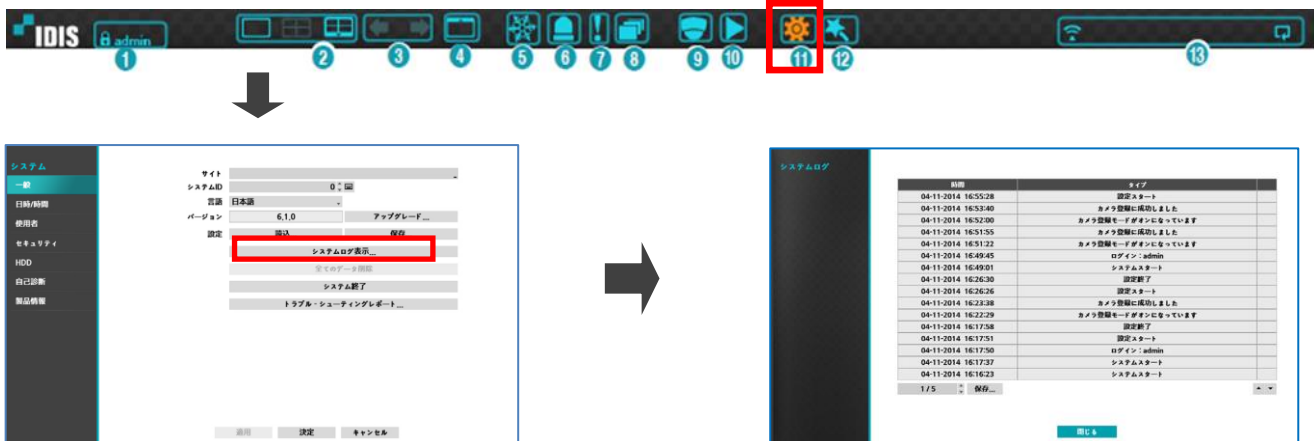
IDIS admin

1 2 3 4 5 6 7 8 9 10 11 12 13

システム
一般
日時/時間
使用者
セキュリティ
HDD
自己診断
製品情報

サイト
システムID 0
言語 日本語
バージョン 6.1.0 アップグレード...
設定 読込 保存
システムログ表示...
全てのデータ削除
システム終了
トラブル・シューティングレポート...

適用 決定 キャンセル

システムログ

| 時間 | タイプ |
|---|---|
| 04-11-2014 16:55:28 | 設定スタート |
| 04-11-2014 16:53:40 | カメラ登録に成功しました |
| 04-11-2014 16:52:00 | カメラ登録モードがオンになっています |
| 04-11-2014 16:51:55 | カメラ登録に成功しました |
| 04-11-2014 16:51:22 | カメラ登録モードがオンになっています |
| 04-11-2014 16:49:45 | ログイン : admin |
| 04-11-2014 16:49:01 | システムスタート |
| 04-11-2014 16:26:30 | 設定終了 |
| 04-11-2014 16:26:26 | 設定スタート |
| 04-11-2014 16:23:38 | カメラ登録に成功しました |
| 04-11-2014 16:22:29 | カメラ登録モードがオンになっています |
| 04-11-2014 16:17:58 | 設定終了 |
| 04-11-2014 16:17:51 | 設定スタート |
| 04-11-2014 16:17:50 | ログイン : admin |
| 04-11-2014 16:17:37 | システムスタート |
| 04-11-2014 16:16:23 | システムスタート |

1/5 保存...

閉じる